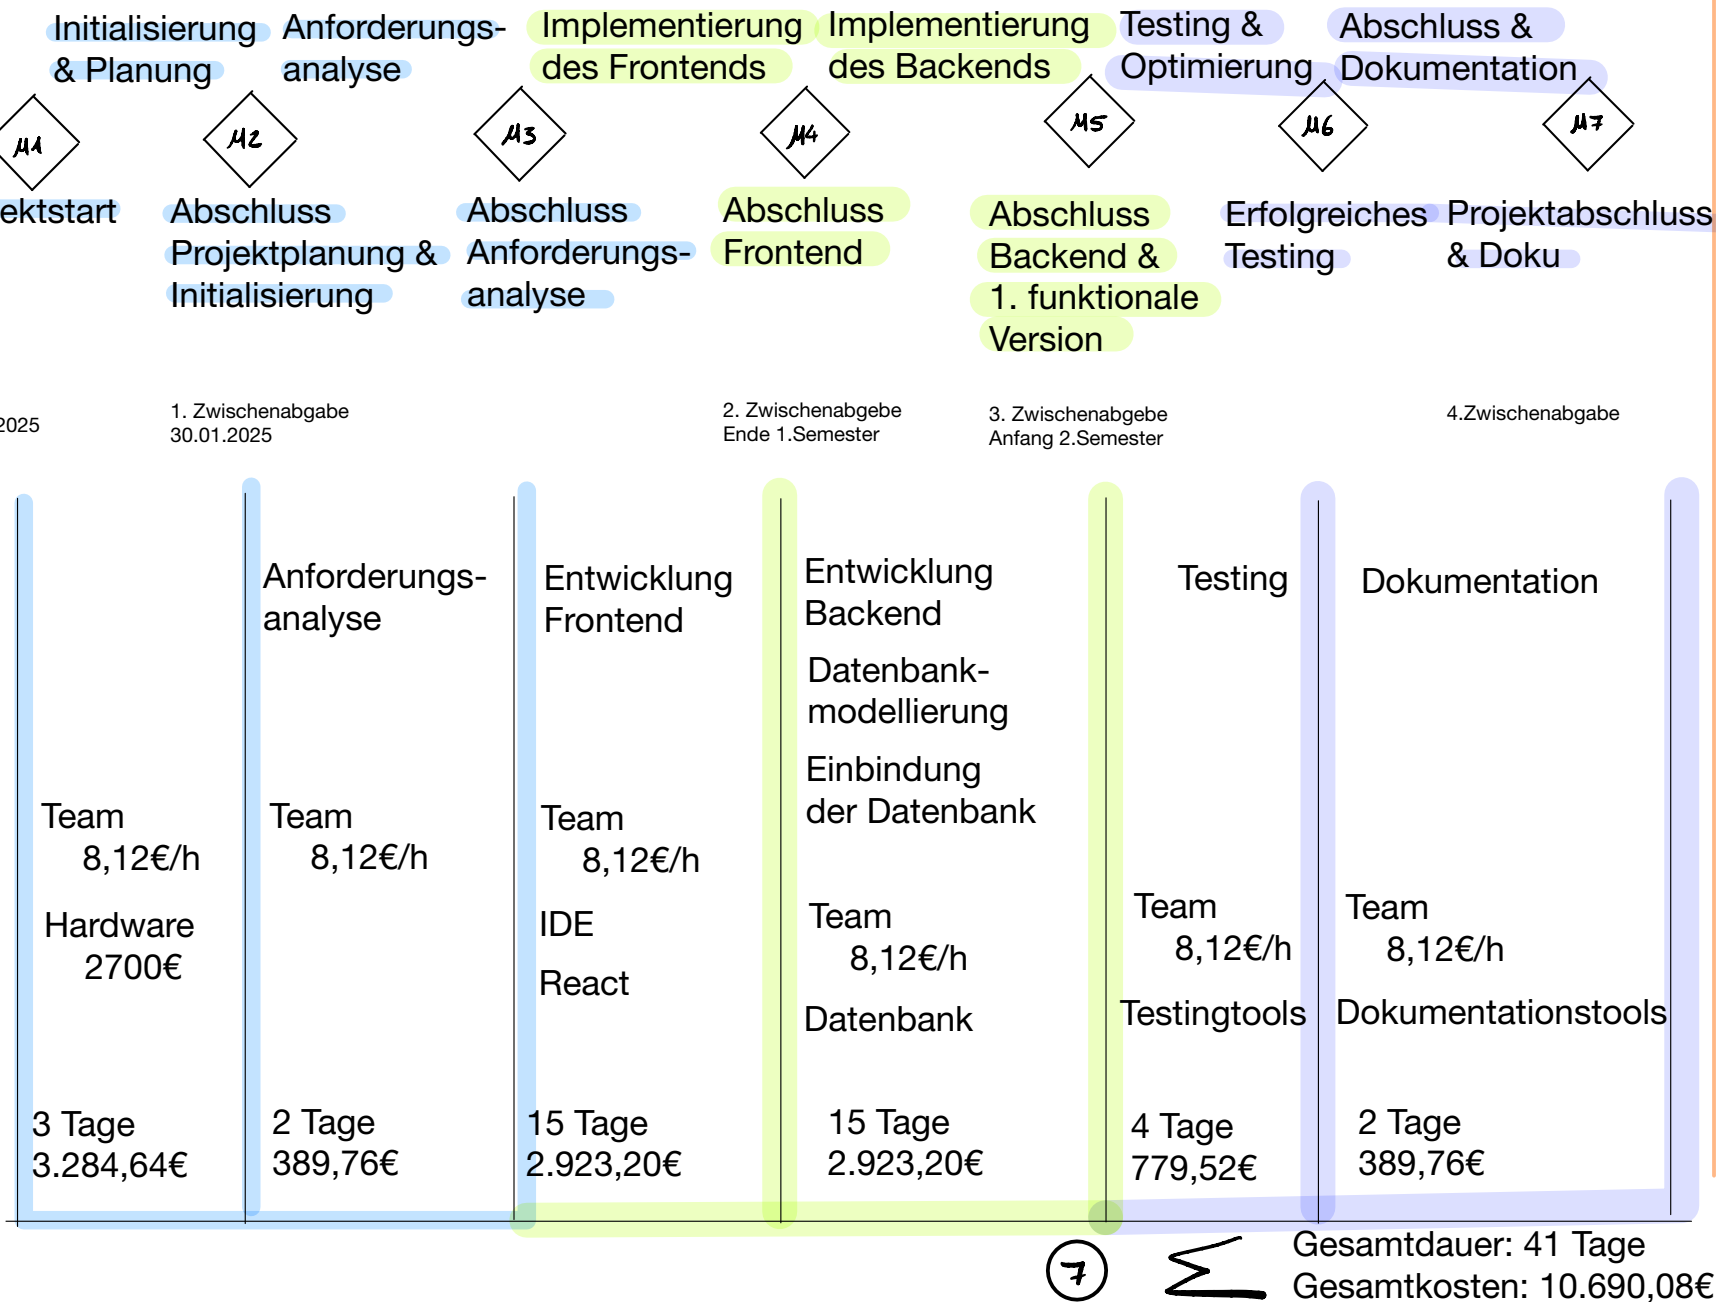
Initialisierung & Planung

Anforderungs-analyse

Implementierung des Frontends

Implementierung des Backends

Testing & Optimierung

Abschluss & Dokumentation

M1

M2

M3

M4

M5

M6

M7

ektstart

Abschluss Projektplanung & Initialisierung

Abschluss Anforderungs-analyse

Abschluss Frontend

Abschluss Backend & 1. funktionale Version

Erfolgreiches Testing

Projektabschluss & Doku

2025

1. Zwischenabgabe
30.01.2025

2. Zwischenabgebe
Ende 1.Semester

3. Zwischenabgebe
Anfang 2.Semester

4.Zwischenabgabe

Team
8,12€/h
Hardware
2700€
3 Tage
3.284,64€

Anforderungs-analyse
Team
8,12€/h
2 Tage
389,76€

Entwicklung Frontend
Team
8,12€/h
IDE
React
15 Tage
2.923,20€

Entwicklung Backend
Datenbank-modellierung
Einbindung der Datenbank
Team
8,12€/h
Datenbank
15 Tage
2.923,20€

Testing
Team
8,12€/h
Testingtools
4 Tage
779,52€

Dokumentation
Team
8,12€/h
Dokumentationstools
2 Tage
389,76€

7

$\sum$

Gesamtdauer: 41 Tage
Gesamtkosten: 10.690,08€